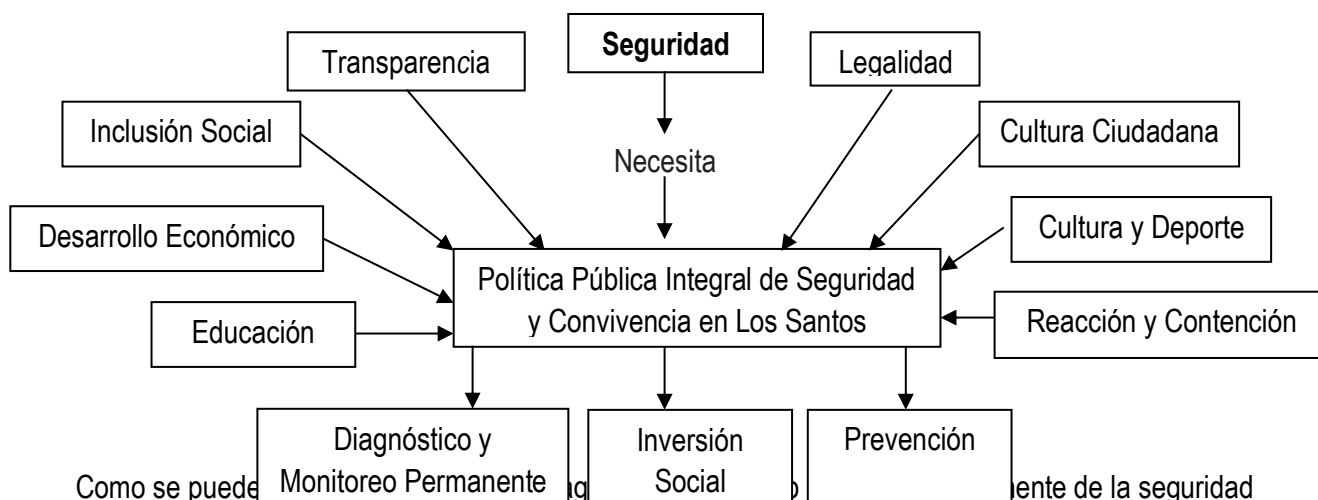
Transparencia

Seguridad

Legalidad

Inclusión Social

Necesita

Cultura Ciudadana

Desarrollo Económico

Cultura y Deporte

Política Pública Integral de Seguridad y Convivencia en Los Santos

Educación

Reacción y Contención

Diagnóstico y Monitoreo Permanente

Inversión Social

Prevención

Como se puede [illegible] ente de la seguridad